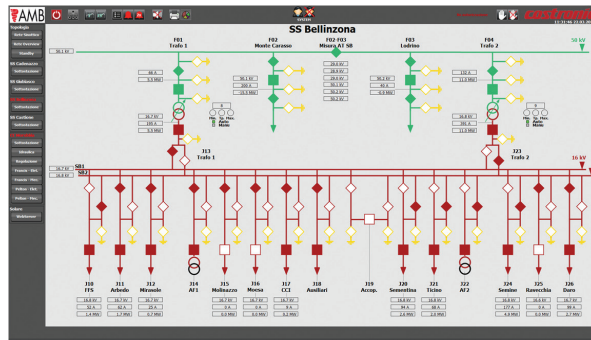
AMB

SS Bellinzona

50 kV

16 kV

F01
Trafo 1

F02
Monte Carasso

F02-F03
Misura AT SB

F03
Lodrino

F04
Trafo 2

J13
Trafo 1

J23
Trafo 2

SB1
SB2

J10
FFS

J11
Arbedo

J12
Mirasole

J14
AF1

J15
Molinazzo

J16
Moesa

J17
CCI

J18
Ausiliari

J19
Accop.

J20
Sementina

J21
Ticino

J22
AF2

J24
Semine

J25
Ravecchia

J26
Daro